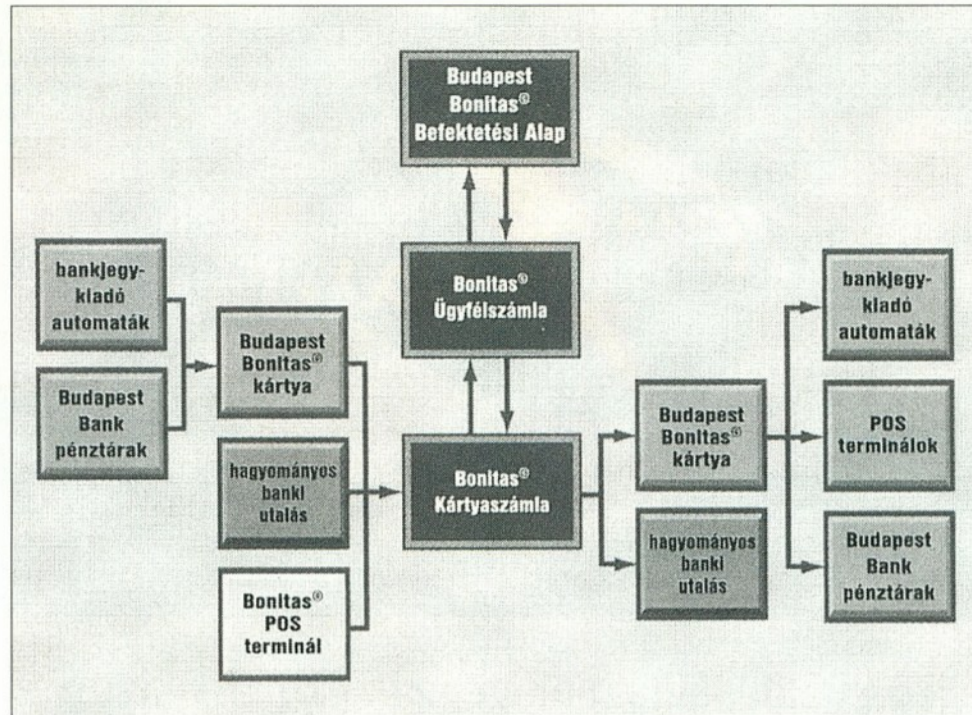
Budapest Bonitas® Befektetési Alap

Bonitas® Ügyfélszámla

bankjegykiadó automaták

Budapest Bank pénztárak

Budapest Bonitas® kártya

hagyományos banki utalás

Bonitas® POS terminál

Bonitas® Kártyaszámla

Budapest Bonitas® kártya

hagyományos banki utalás

bankjegykiadó automaták

POS terminálok

Budapest Bank pénztárak